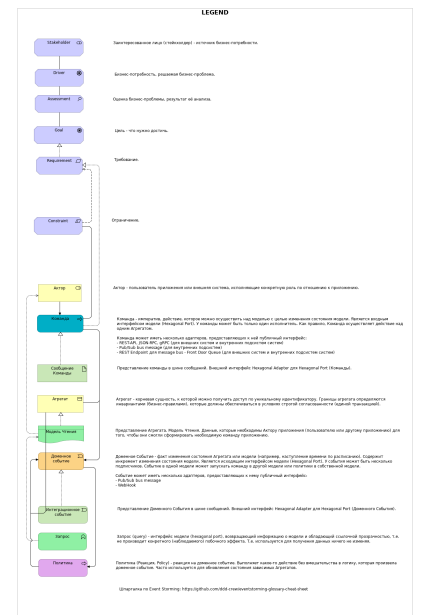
LEGEND

Stakeholder

Заинтересованное лицо (стейкхолдер) - источник бизнес-потребности

Driver

Бизнес потребность, решаемая бизнес-проблема.

Assessment

Оценка бизнес-проблемы, результат ее анализа.

Goal

Цель - что нужно достичь.

Requirement

Требование.

Constraint

Ограничение.

Актор

Актор - пользователь приложения или внешняя система, исполняющая конкретную роль по отношению к приложению.

Команда

Команда - императив, действие, которое можно осуществить над моделью с целью изменения состояния модели. Является входным интерфейсом модели (Hexagonal Port). У команды может быть только один исполнитель. Как правило, Команда осуществляет действие над одним Агрегатом.

Команда может иметь несколько адаптеров, представляющих к ней публичный интерфейс:
- REST API, JSON-RPC, gRPC (для внешних систем и внутренних подсистем системы)
- Pub/Sub bus message (для внутренних подсистем)
- REST Endpoint для message bus - Front Door Queue (для внешних систем и внутренних подсистем системы)

Сообщение Команды

Представление команды в шине сообщений. Внешний интерфейс Hexagonal Adapter для Hexagonal Port (Команды).

Агрегат

Агрегат - корневая сущность, к которой можно получить доступ по уникальному идентификатору. Границы агрегата определяются инвариантами (бизнес-правилами), которые должны обеспечиваться в условиях строгой согласованности (единой транзакцией).

Модель Чтения

Представление Агрегата. Модель Чтения. Данные, которые необходимы Актору приложения (пользователю или другому приложению) для того, чтобы они смогли сформировать необходимую команду приложению.

Доменное событие

Доменное Событие - факт изменения состояния Агрегата или модели (например, наступление времени по расписанию). Содержит инкремент изменения состояния модели. Является исходящим интерфейсом модели (Hexagonal Port). У события может быть несколько подписчиков. События в одной модели может запускать команду в другой модели или политике в заданной модели.

Событие может иметь несколько адаптеров, представляющих к нему публичный интерфейс:
- Pub/Sub bus message
- Webhook

Интеграционное событие

Представление Доменного События в шине сообщений. Внешний интерфейс Hexagonal Adapter для Hexagonal Port (Доменного События).

Запрос

Запрос (query) - интерфейс модели (Hexagonal port), возвращающий информацию о модели и обладающий ссылочной прозрачностью, т.е. не производит конкретного наблюдаемого побочного эффекта. Т.е. используется для получения данных ничего не изменяя.

Политика

Политика (Реакция, Policy) - реакция на доменное событие. Выполняет какое-то действие без вмешательства в логику, которая приводила доменное событие. Часто используется для обновления состояния зависимых Агрегатов.

Шпаргалка по Event Storming: https://github.com/ddd-crew/eventstorming-glossary-cheat-sheet